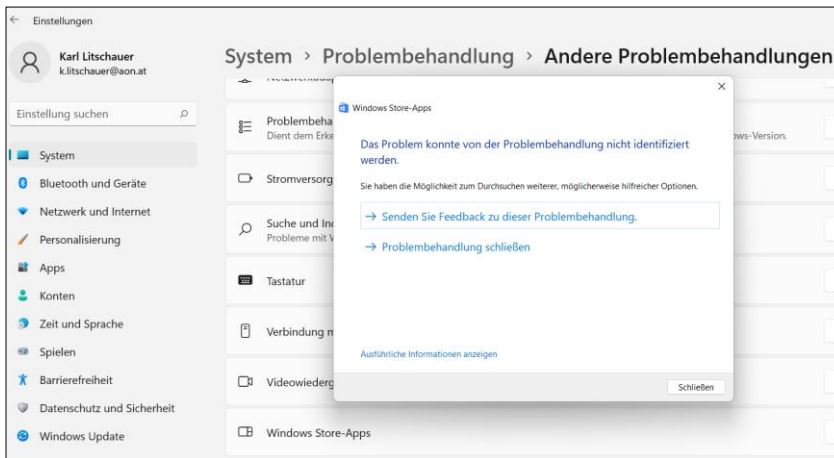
Einstellungen

Karl Litschauer
k.litschauer@aon.at

Einstellung suchen

System
Bluetooth und Geräte
Netzwerk und Internet
Personalisierung
Apps
Konten
Zeit und Sprache
Spielen
Barrierefreiheit
Datenschutz und Sicherheit
Windows Update

System › Problembehandlung › Andere Problembehandlungen

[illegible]

Problembeha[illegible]
Dient dem Erke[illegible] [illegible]ws-Version.

Stromversorg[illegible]

Suche und Ind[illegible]
Probleme mit V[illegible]

Tastatur

Verbindung m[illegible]

Videowiederg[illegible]

Windows Store-Apps

Windows Store-Apps

Das Problem konnte von der Problembehandlung nicht identifiziert werden.

Sie haben die Möglichkeit zum Durchsuchen weiterer, möglicherweise hilfreicher Optionen.

→ Senden Sie Feedback zu dieser Problembehandlung.

→ Problembehandlung schließen

Ausführliche Informationen anzeigen

Schließen